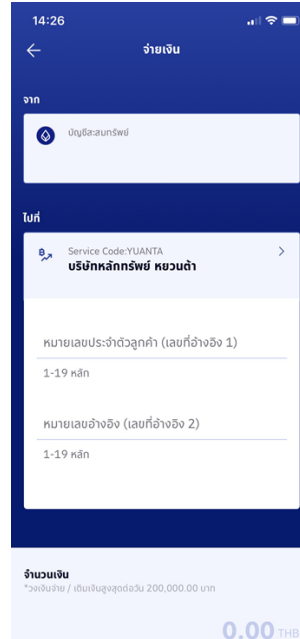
14:26

จ่ายเงิน

จาก

บัญชีสะสมทรัพย์

ไปที่

Service Code:YUANTA
บริษัทหลักทรัพย์ หยวนต้า

หมายเลขประจำตัวลูกค้า (เลขที่อ้างอิง 1)

1-19 หลัก

หมายเลขอ้างอิง (เลขที่อ้างอิง 2)

1-19 หลัก

จำนวนเงิน
*วงเงินจ่าย / เติมเงินสูงสุดต่อวัน 200,000.00 บาท

0.00 THB